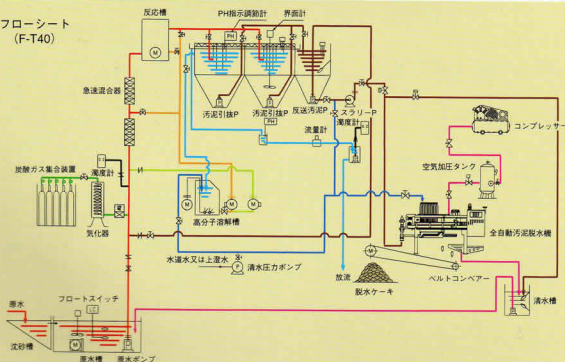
フローシート
(F-T40)

反応槽
PH指示調節計
界面計
PH
急速混合器
汚泥引抜P
汚泥引抜P
反送汚泥P
スラリーP
濁度計
流量計
炭酸ガス集合装置
濁度計
気化器
M
M
M
高分子溶解槽
空気加圧タンク
コンプレッサー
全自動汚泥脱水機
水道水又は上澄水
清水圧力ポンプ
放流
脱水ケーキ
ベルトコンベアー
清水槽
原水
フロートスイッチ
沈砂槽
原水槽
原水ポンプ